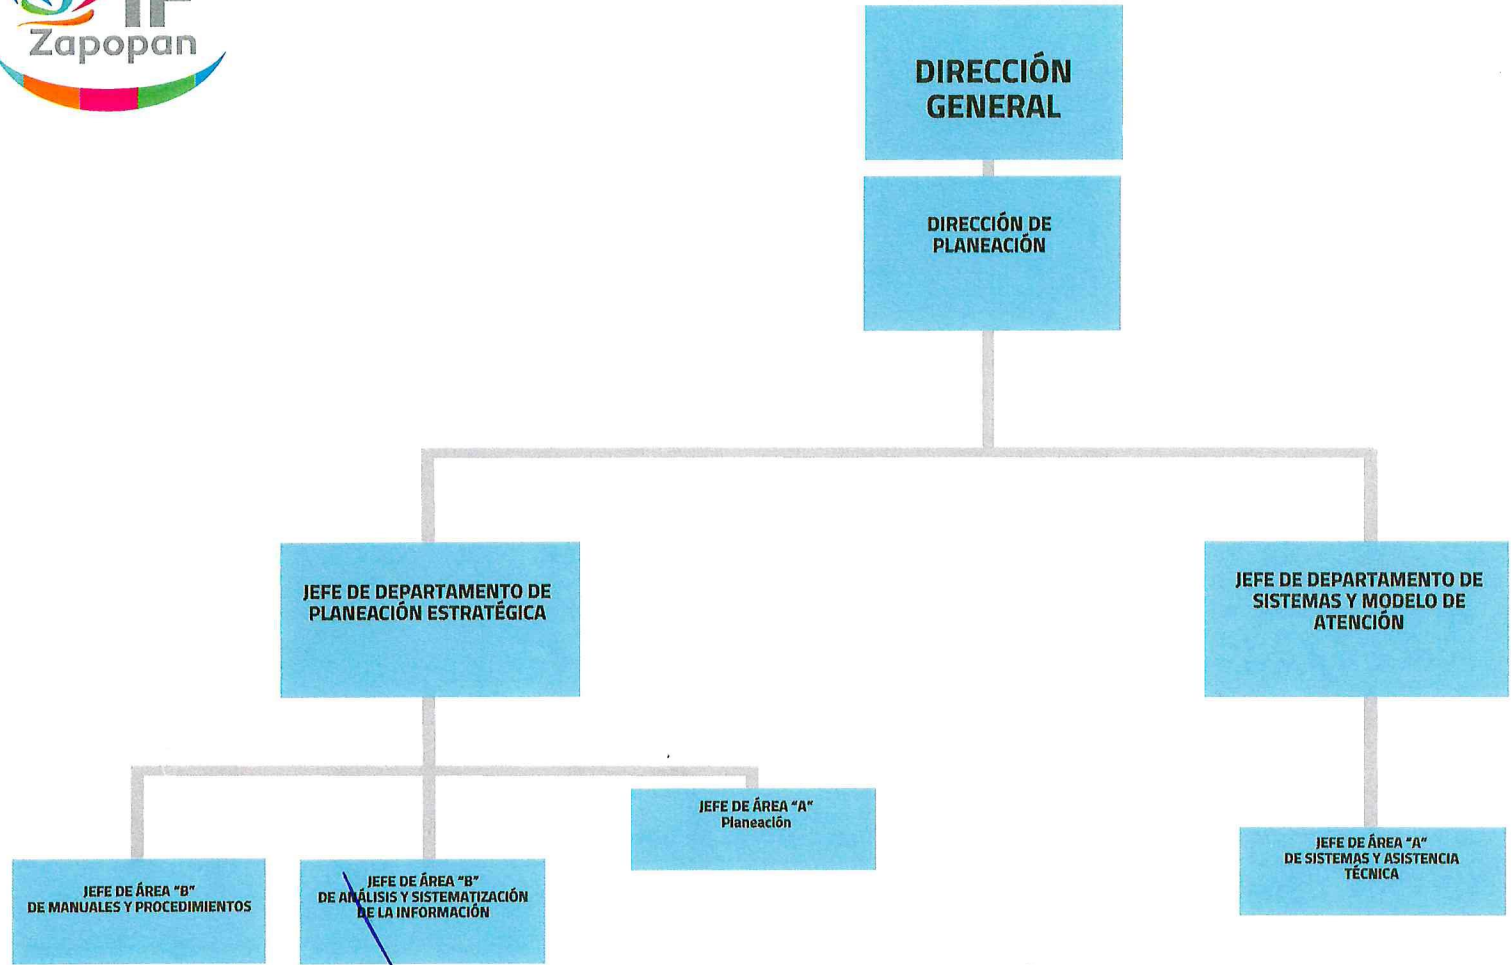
Zapopan

DIRECCIÓN GENERAL

DIRECCIÓN DE PLANEACIÓN

JEFE DE DEPARTAMENTO DE PLANEACIÓN ESTRATÉGICA

JEFE DE DEPARTAMENTO DE SISTEMAS Y MODELO DE ATENCIÓN

JEFE DE ÁREA "A" Planeación

JEFE DE ÁREA "A" DE SISTEMAS Y ASISTENCIA TÉCNICA

JEFE DE ÁREA "B" DE MANUALES Y PROCEDIMIENTOS

JEFE DE ÁREA "B" DE ANÁLISIS Y SISTEMATIZACIÓN DE LA INFORMACIÓN